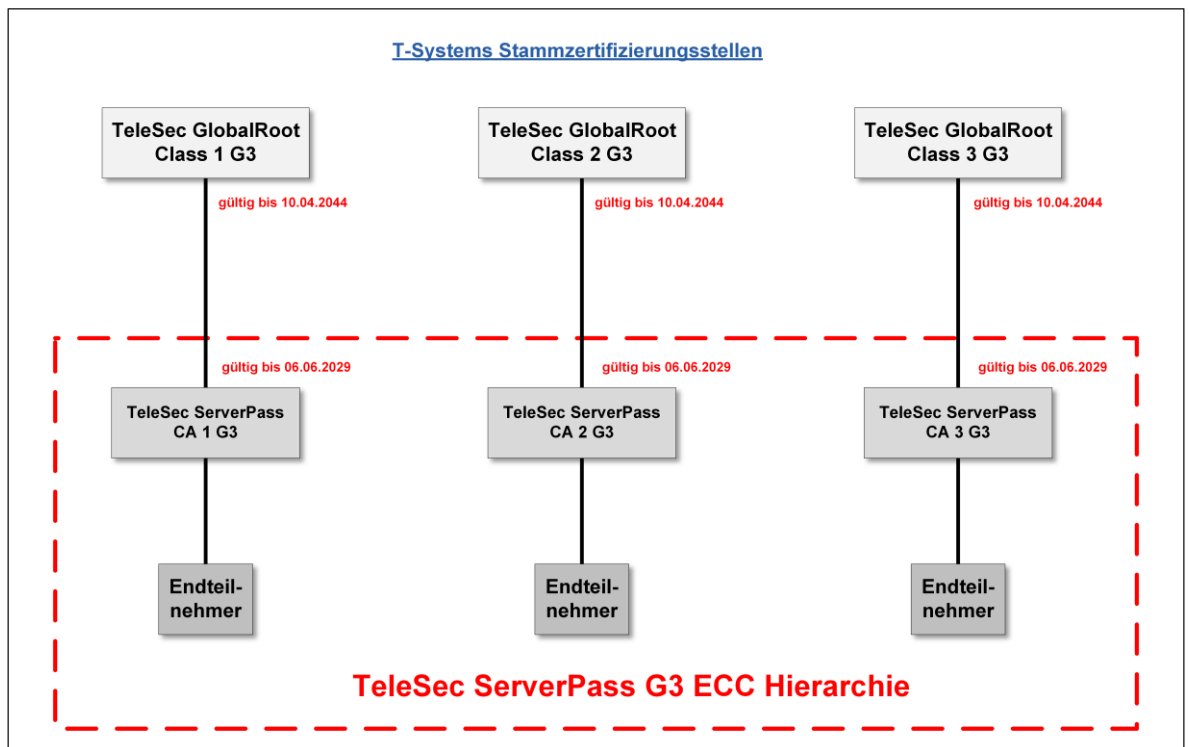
T-Systems Stammzertifizierungsstellen

TeleSec GlobalRoot Class 1 G3

gültig bis 10.04.2044

gültig bis 06.06.2029

TeleSec ServerPass CA 1 G3

Endteilnehmer

TeleSec GlobalRoot Class 2 G3

gültig bis 10.04.2044

gültig bis 06.06.2029

TeleSec ServerPass CA 2 G3

Endteilnehmer

TeleSec GlobalRoot Class 3 G3

gültig bis 10.04.2044

gültig bis 06.06.2029

TeleSec ServerPass CA 3 G3

Endteilnehmer

TeleSec ServerPass G3 ECC Hierarchie